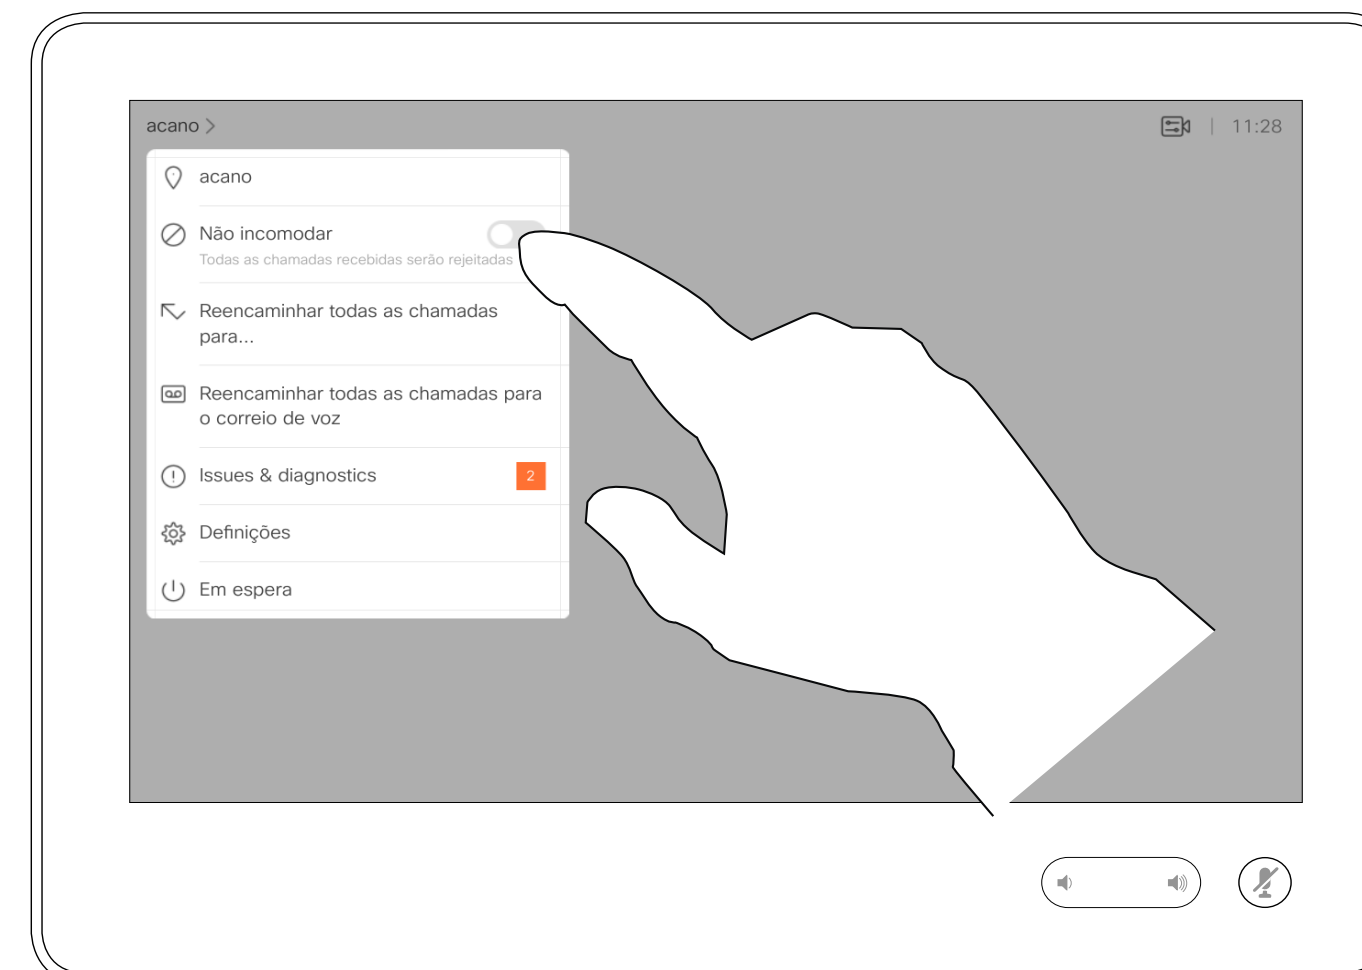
acano >

11:28

acano

Não incomodar

Todas as chamadas recebidas serão rejeitadas

Reencaminhar todas as chamadas para...

Reencaminhar todas as chamadas para o correio de voz

Issues & diagnostics 2

Definições

Em espera